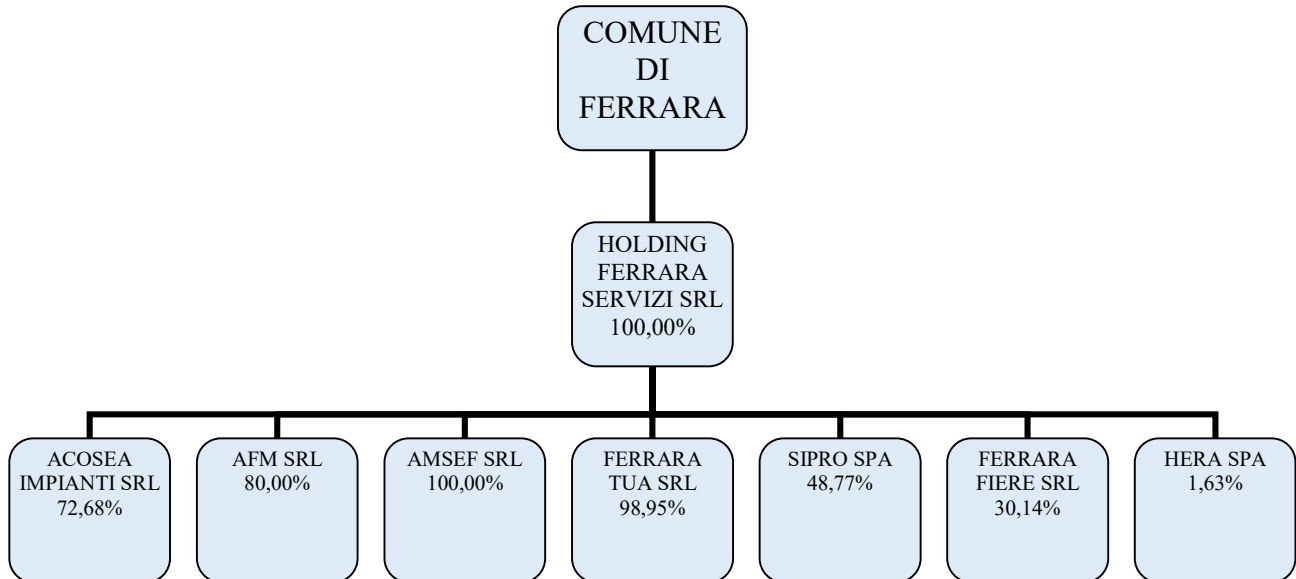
COMUNE DI FERRARA

HOLDING FERRARA SERVIZI SRL 100,00%

ACOSEA IMPIANTI SRL 72,68%

AFM SRL 80,00%

AMSEF SRL 100,00%

FERRARA TUA SRL 98,95%

SIPRO SPA 48,77%

FERRARA FIERE SRL 30,14%

HERA SPA 1,63%